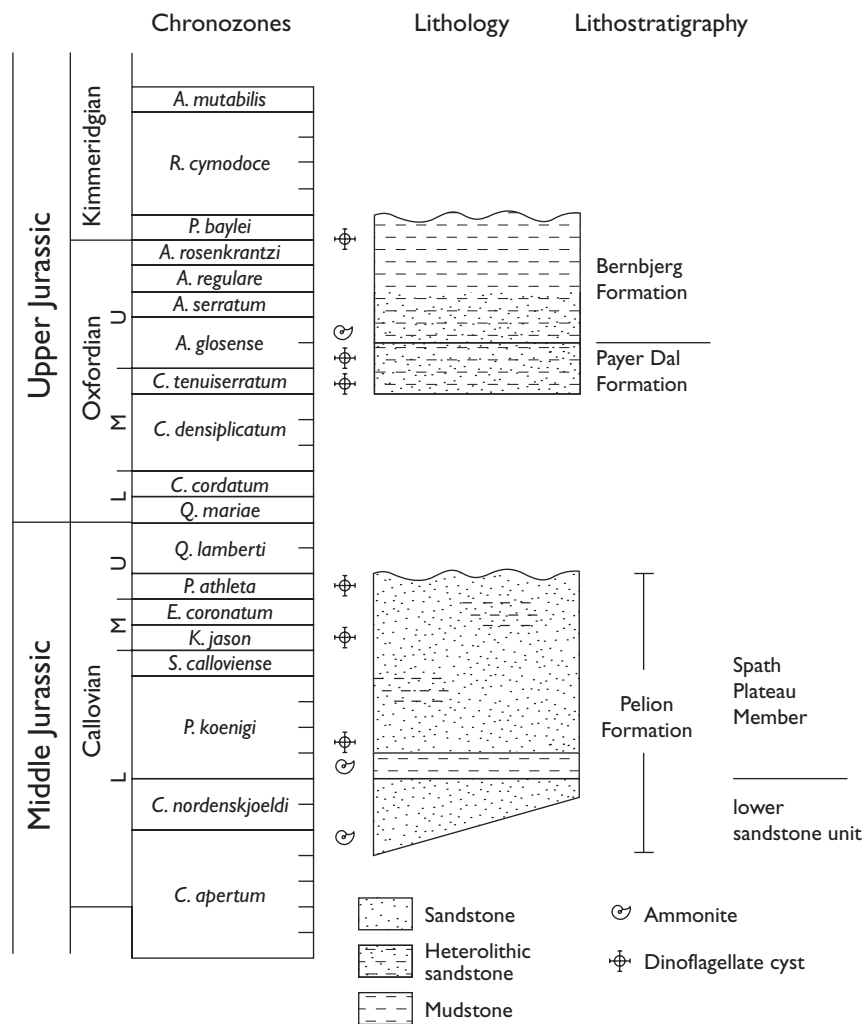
Chronozones Lithology Lithostratigraphy

Upper Jurassic

Kimmeridgian

A. mutabilis

R. cymodoce

P. baylei

Oxfordian

U

A. rosenkrantzi

A. regulare

A. serratum

A. glosense

C. tenuiserratum

M

C. densiplicatum

L

C. cordatum

Q. mariae

Bernbjerg Formation

Payer Dal Formation

Middle Jurassic

Callovian

U

Q. lamberti

P. athleta

M

E. coronatum

K. jason

S. calloviense

L

P. koenigi

C. nordenskjoeldi

C. apertum

Pelion Formation

Spath Plateau Member

lower sandstone unit

Sandstone

Heterolithic sandstone

Mudstone

Ammonite

Dinoflagellate cyst